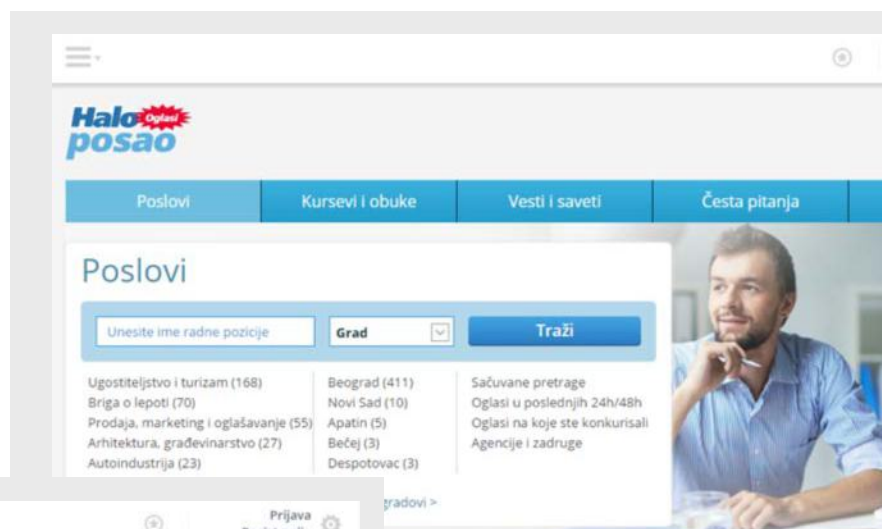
Halo Oglasi
posao

Poslovi | Kursevi i obuke | Vesti i saveti | Česta pitanja

Poslovi

Unesite ime radne pozicije
Grad
Traži

Ugostiteljstvo i turizam (168)
Briga o lepoti (70)
Prodaja, marketing i oglašavanje (55)
Arhitektura, građevinarstvo (27)
Autoindustrija (23)

Beograd (411)
Novi Sad (10)
Apatin (5)
Bečej (3)
Despotovac (3)

Sačuvane pretrage
Oglasi u poslednjih 24h/48h
Oglasi na koje ste konkurisali
Agencije i zadruge

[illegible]gradovi >

Prijava
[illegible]